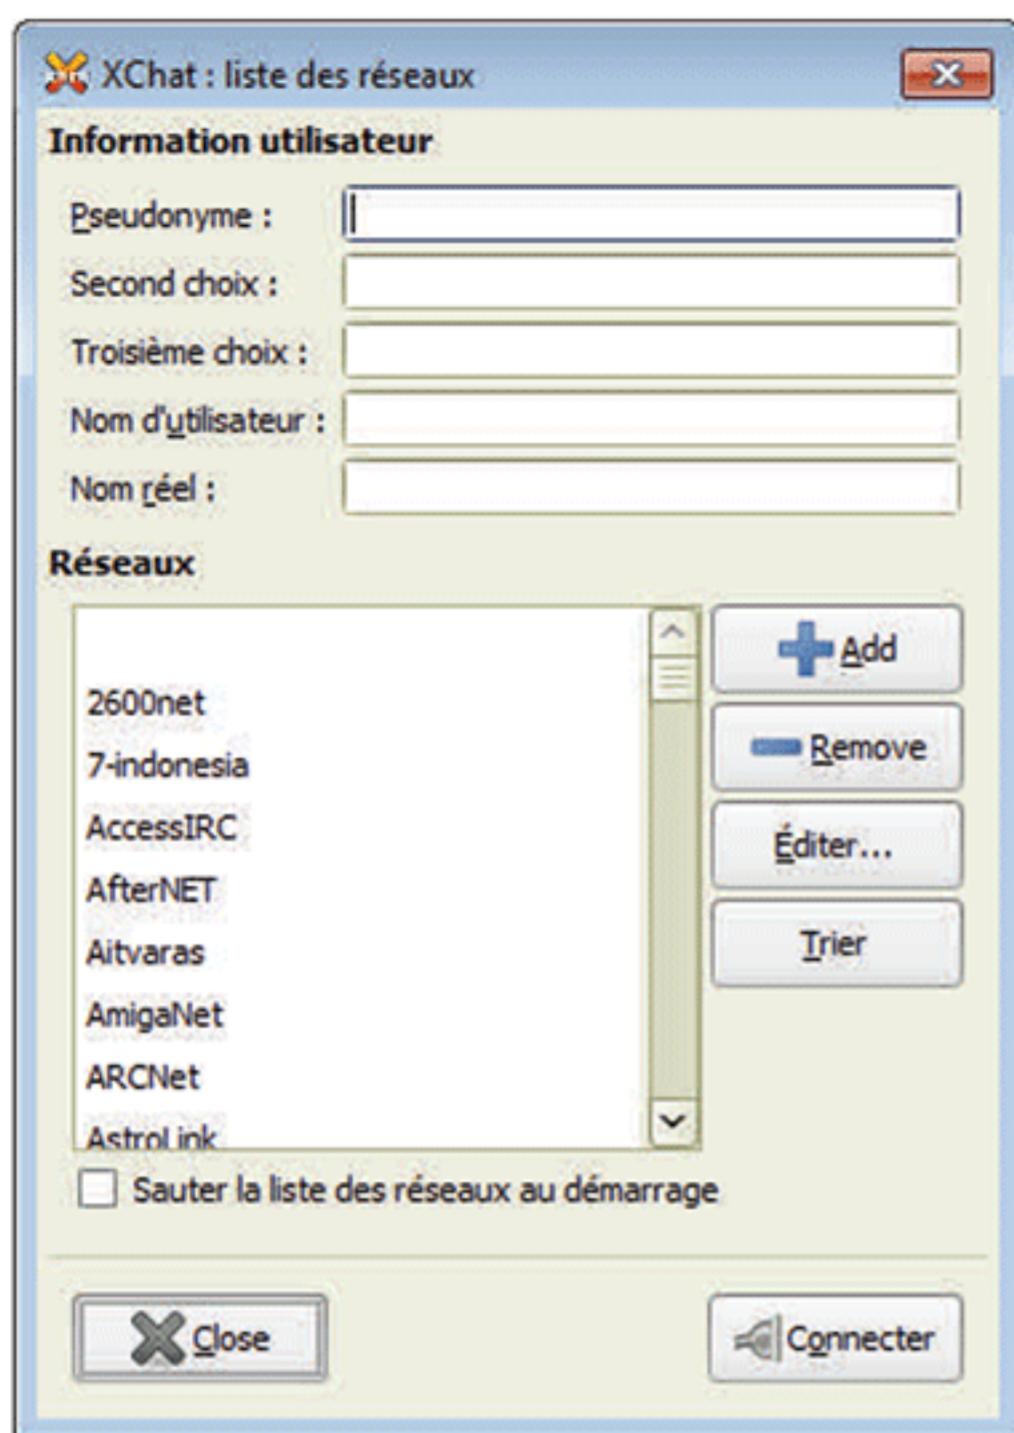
XChat : liste des réseaux

Information utilisateur

Pseudonyme :

Second choix :

Troisième choix :

Nom d'utilisateur :

Nom réel :

Réseaux

2600net
7-indonesia
AccessIRC
AfterNET
Aitvaras
AmigaNet
ARCNet
AstroLink

Add

Remove

Éditer...

Trier

Sauter la liste des réseaux au démarrage

Close

Connecter